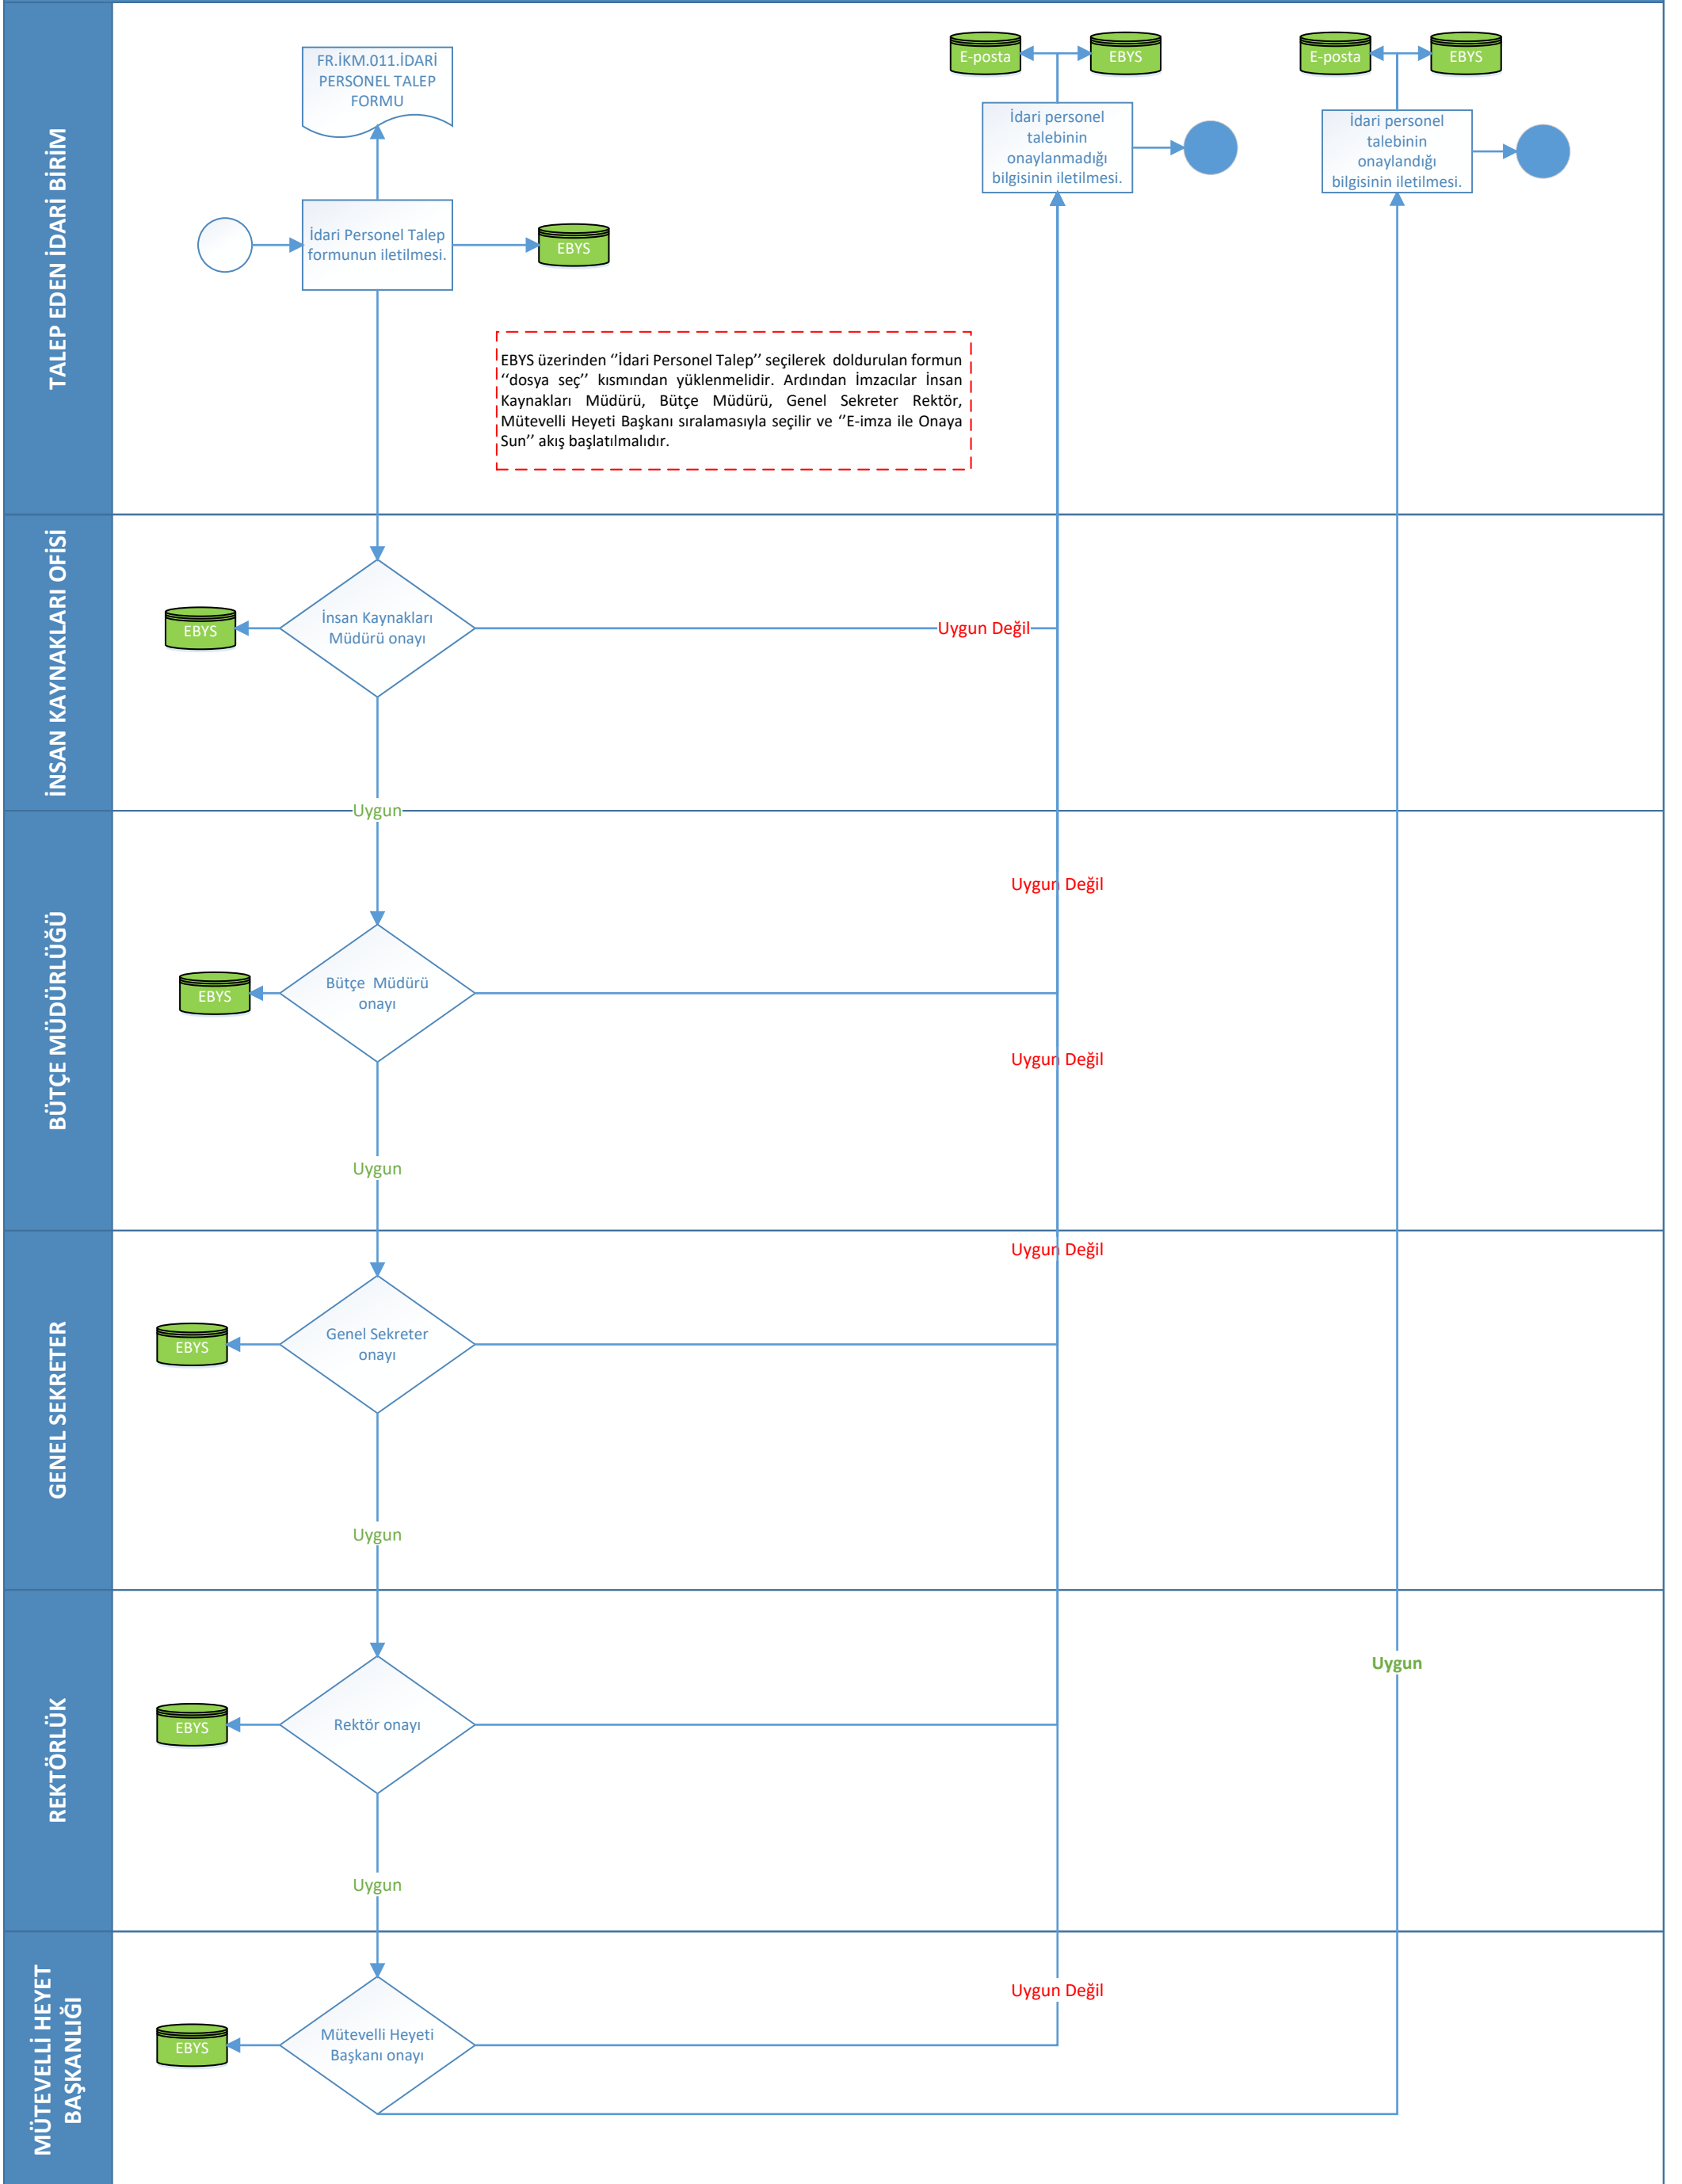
TALEP EDEN İDARİ BİRİM

FR.İKM.011.İDARİ PERSONEL TALEP FORMU

E-posta

EBYS

E-posta

EBYS

İdari personel talebinin onaylanmadığı bilgisinin iletilmesi.

İdari personel talebinin onaylandığı bilgisinin iletilmesi.

İdari Personel Talep formunun iletilmesi.

EBYS

EBYS üzerinden ''İdari Personel Talep'' seçilerek doldurulan formun ''dosya seç'' kısmından yüklenmelidir. Ardından İmzacılar İnsan Kaynakları Müdürü, Bütçe Müdürü, Genel Sekreter Rektör, Mütevelli Heyeti Başkanı sıralamasıyla seçilir ve ''E-imza ile Onaya Sun'' akış başlatılmalıdır.

İNSAN KAYNAKLARI OFİSİ

EBYS

İnsan Kaynakları Müdürü onayı

Uygun Değil

Uygun

BÜTÇE MÜDÜRLÜĞÜ

Uygun Değil

EBYS

Bütçe Müdürü onayı

Uygun Değil

Uygun

GENEL SEKRETER

Uygun Değil

EBYS

Genel Sekreter onayı

Uygun

REKTÖRLÜK

Uygun

EBYS

Rektör onayı

Uygun

MÜTEVELLİ HEYET BAŞKANLIĞI

Uygun Değil

EBYS

Mütevelli Heyeti Başkanı onayı